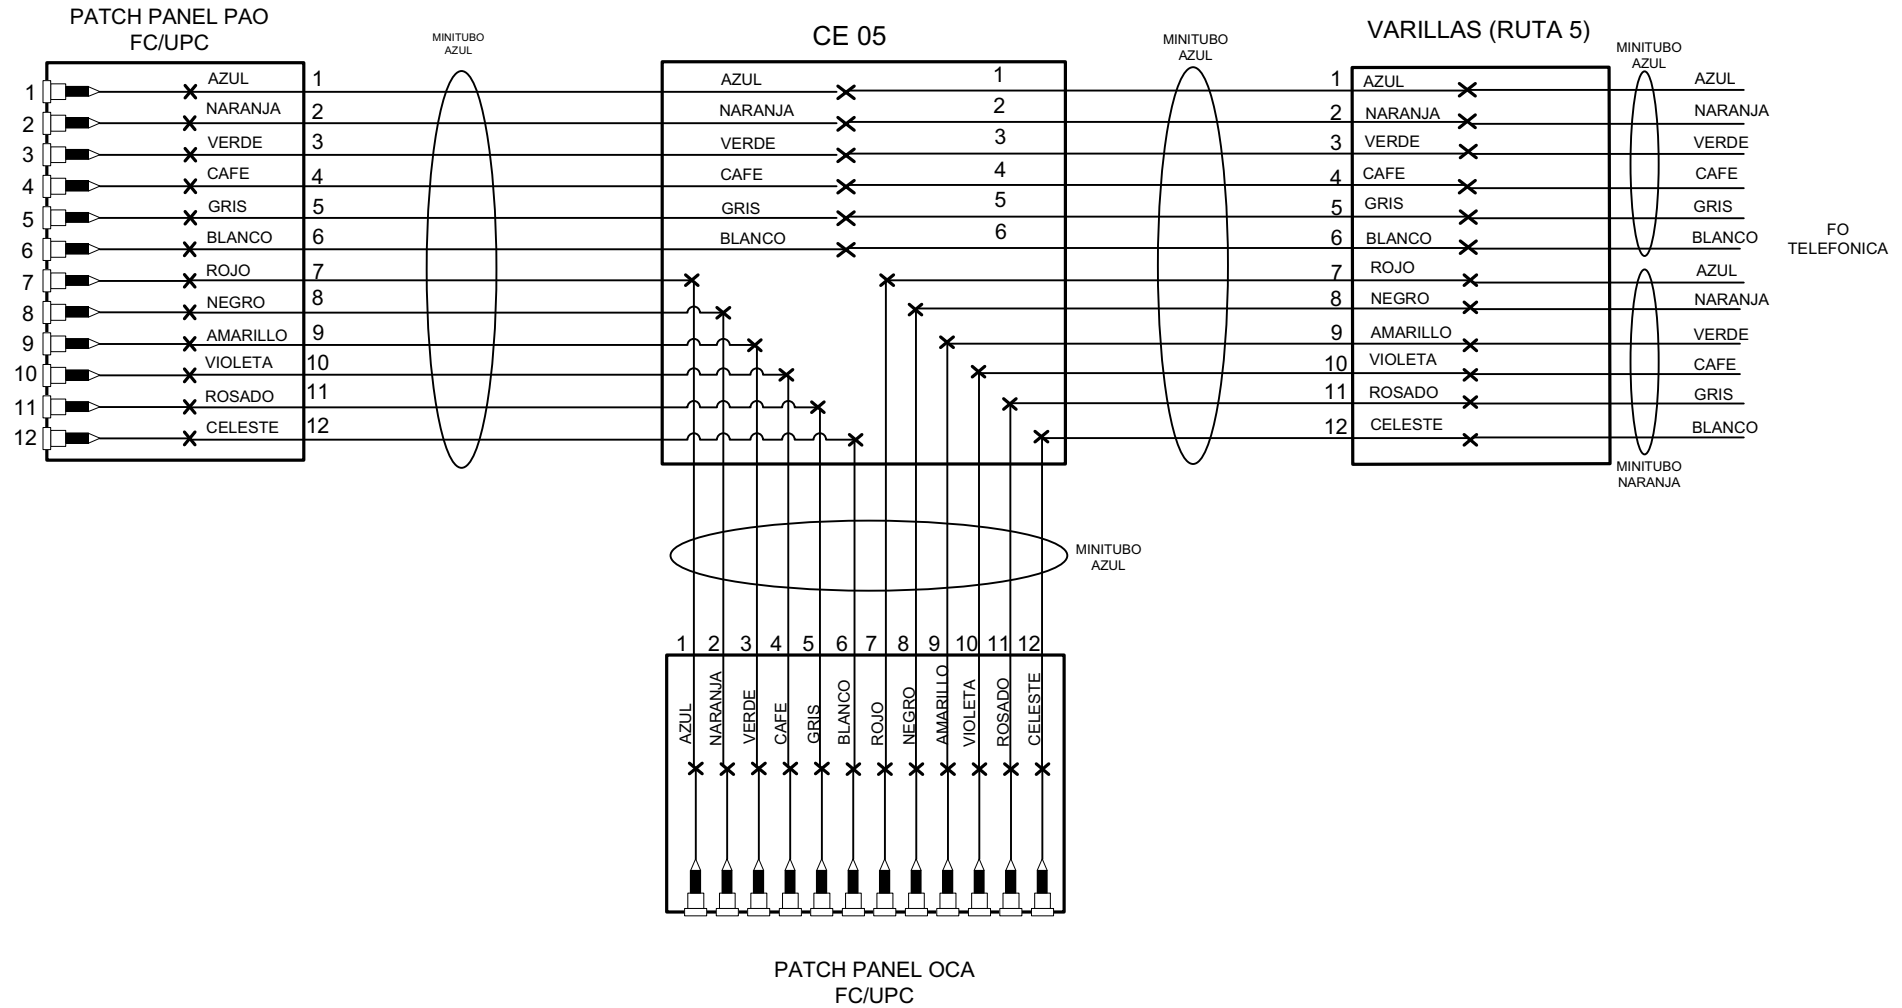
PATCH PANEL PAO
FC/UPC

1 AZUL 1
2 NARANJA 2
3 VERDE 3
4 CAFE 4
5 GRIS 5
6 BLANCO 6
7 ROJO 7
8 NEGRO 8
9 AMARILLO 9
10 VIOLETA 10
11 ROSADO 11
12 CELESTE 12

MINITUBO
AZUL

CE 05

AZUL 1
NARANJA 2
VERDE 3
CAFE 4
GRIS 5
BLANCO 6

MINITUBO
AZUL

VARILLAS (RUTA 5)

MINITUBO
AZUL

1 AZUL AZUL
2 NARANJA NARANJA
3 VERDE VERDE
4 CAFE CAFE
5 GRIS GRIS
6 BLANCO BLANCO
7 ROJO AZUL
8 NEGRO NARANJA
9 AMARILLO VERDE
10 VIOLETA CAFE
11 ROSADO GRIS
12 CELESTE BLANCO

FO
TELEFONICA

MINITUBO
NARANJA

MINITUBO
AZUL

1 2 3 4 5 6 7 8 9 10 11 12

AZUL NARANJA VERDE CAFE GRIS BLANCO ROJO NEGRO AMARILLO VIOLETA ROSADO CELESTE

PATCH PANEL OCA
FC/UPC